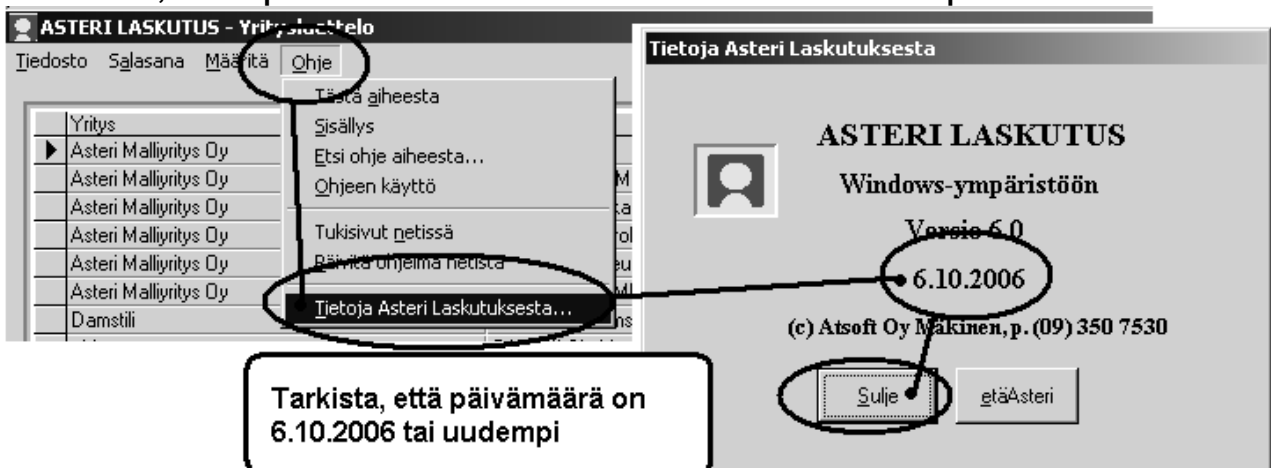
ASTERI LASKUTUS - Yritysluettelo

Tiedosto Salasana Määritä Ohje

Yritys
Asteri Malliyritys Oy
Asteri Malliyritys Oy
Asteri Malliyritys Oy
Asteri Malliyritys Oy
Asteri Malliyritys Oy
Asteri Malliyritys Oy
Damstili

Tästä aiheesta
Sisällys
Etsi ohje aiheesta...
Ohjeen käyttö
Tukisivut netissä
Päivitä ohjelma netistä
Tietoja Asteri Laskutuksesta...

Tietoja Asteri Laskutuksesta

ASTERI LASKUTUS
Windows-ympäristöön
Versio 6.0
6.10.2006
(c) Atsoft Oy Mäkinen, p. (09) 350 7530

Sulje
etäAsteri

Tarkista, että päivämäärä on 6.10.2006 tai uudempi